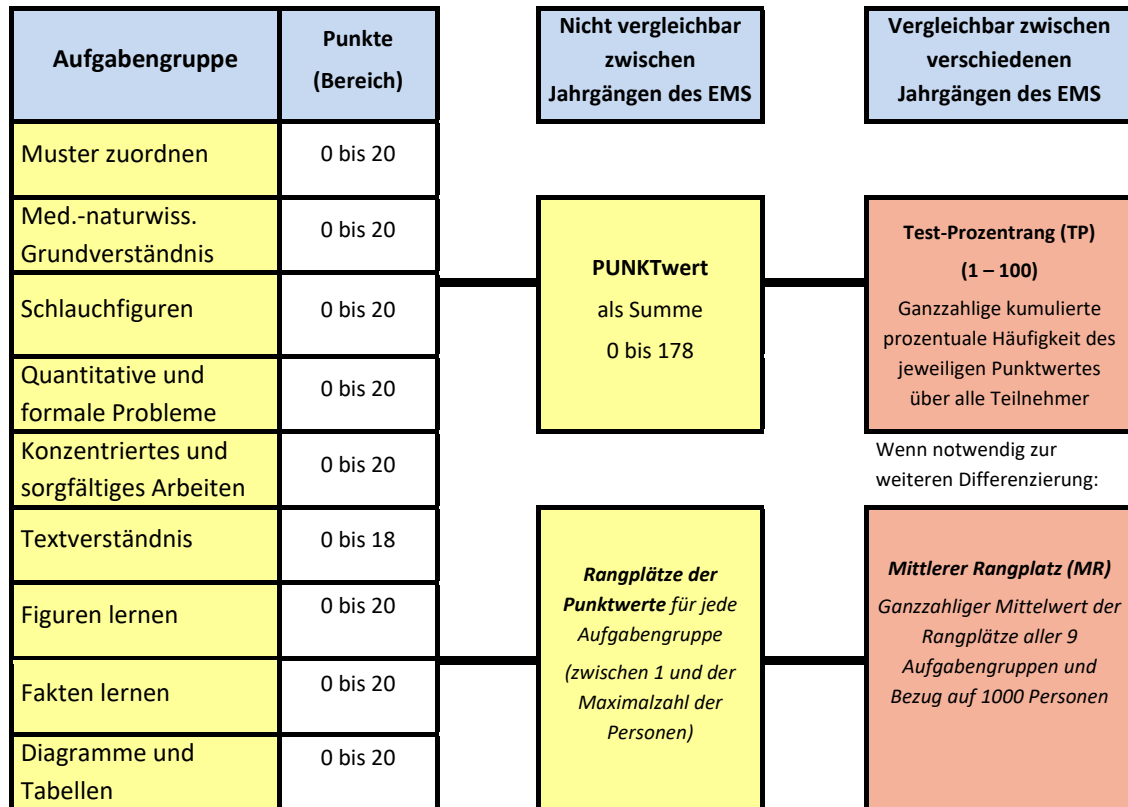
| Aufgabengruppe | Punkte (Bereich) |
|---|---|
| Muster zuordnen | 0 bis 20 |
| Med.-naturwiss. Grundverständnis | 0 bis 20 |
| Schlauchfiguren | 0 bis 20 |
| Quantitative und formale Probleme | 0 bis 20 |
| Konzentriertes und sorgfältiges Arbeiten | 0 bis 20 |
| Textverständnis | 0 bis 18 |
| Figuren lernen | 0 bis 20 |
| Fakten lernen | 0 bis 20 |
| Diagramme und Tabellen | 0 bis 20 |

Nicht vergleichbar zwischen Jahrgängen des EMS

PUNKTwert
als Summe
0 bis 178

Rangplätze der Punktwerte für jede Aufgabengruppe
(zwischen 1 und der Maximalzahl der Personen)

Vergleichbar zwischen verschiedenen Jahrgängen des EMS

Test-Prozentrang (TP)
(1 – 100)
Ganzzahlige kumulierte prozentuale Häufigkeit des jeweiligen Punktwertes über alle Teilnehmer

Wenn notwendig zur weiteren Differenzierung:

Mittlerer Rangplatz (MR)
Ganzzahliger Mittelwert der Rangplätze aller 9 Aufgabengruppen und Bezug auf 1000 Personen